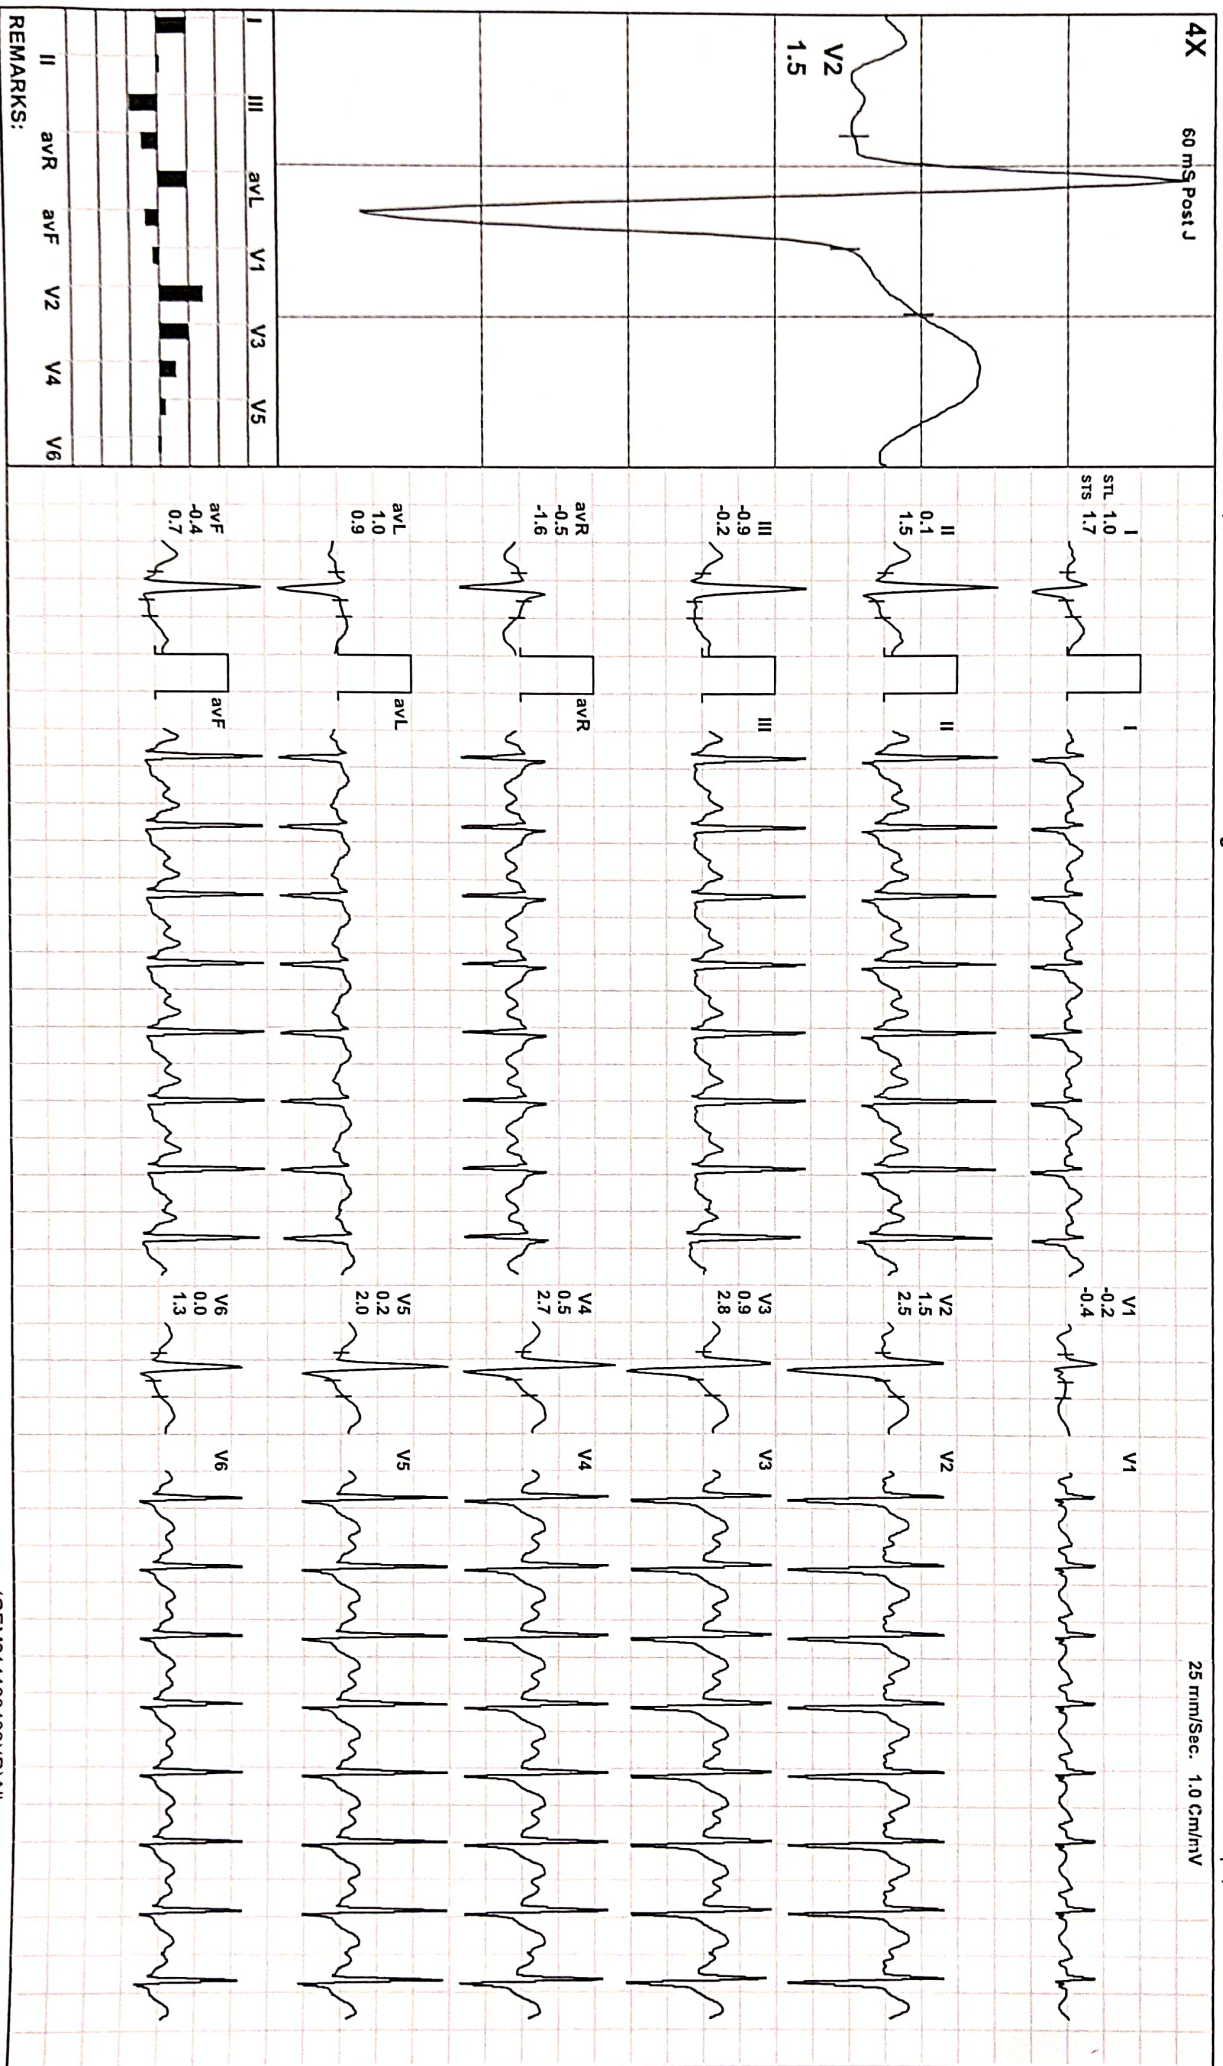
4X
60 mS Post J
V2
1.5

I III avL V1 V3 V5
II avR avF V2 V4 V6
REMARKS:

STL 1.0
STS 1.7
I
II
0.1
1.5
III
-0.9
-0.2
avR
-0.5
-1.6
avL
1.0
0.9
avF
-0.4
0.7

I
II
III
avR
avL
avF

V1
-0.2
-0.4
V2
1.5
2.5
V3
0.9
2.8
V4
0.5
2.7
V5
0.2
2.0
V6
0.0
1.3

V1
V2
V3
V4
V5
V6

25 mm/Sec. 1.0 Cm/mV